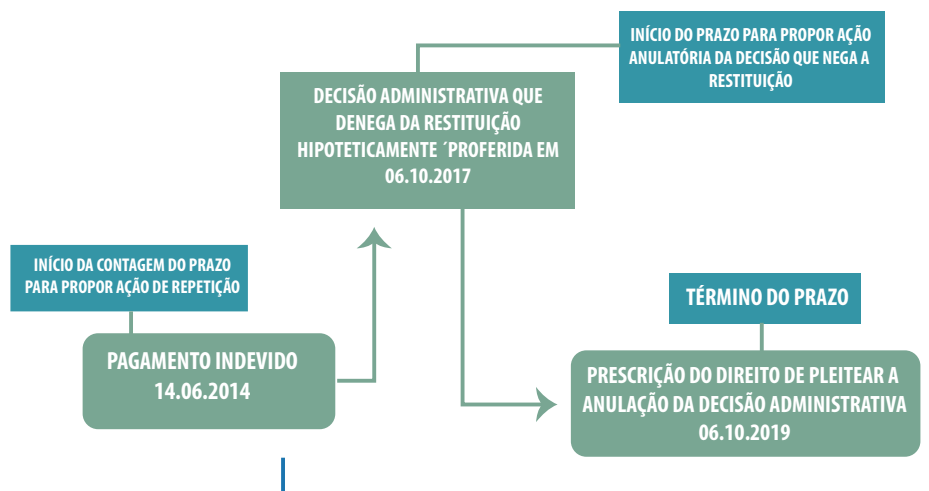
INÍCIO DO PRAZO PARA PROPOR AÇÃO ANULATÓRIA DA DECISÃO QUE NEGA A RESTITUIÇÃO

DECISÃO ADMINISTRATIVA QUE DENEGA DA RESTITUIÇÃO HIPOTETICAMENTE ´PROFERIDA EM 06.10.2017

INÍCIO DA CONTAGEM DO PRAZO PARA PROPOR AÇÃO DE REPETIÇÃO

PAGAMENTO INDEVIDO 14.06.2014

TÉRMINO DO PRAZO

PRESCRIÇÃO DO DIREITO DE PLEITEAR A ANULAÇÃO DA DECISÃO ADMINISTRATIVA 06.10.2019